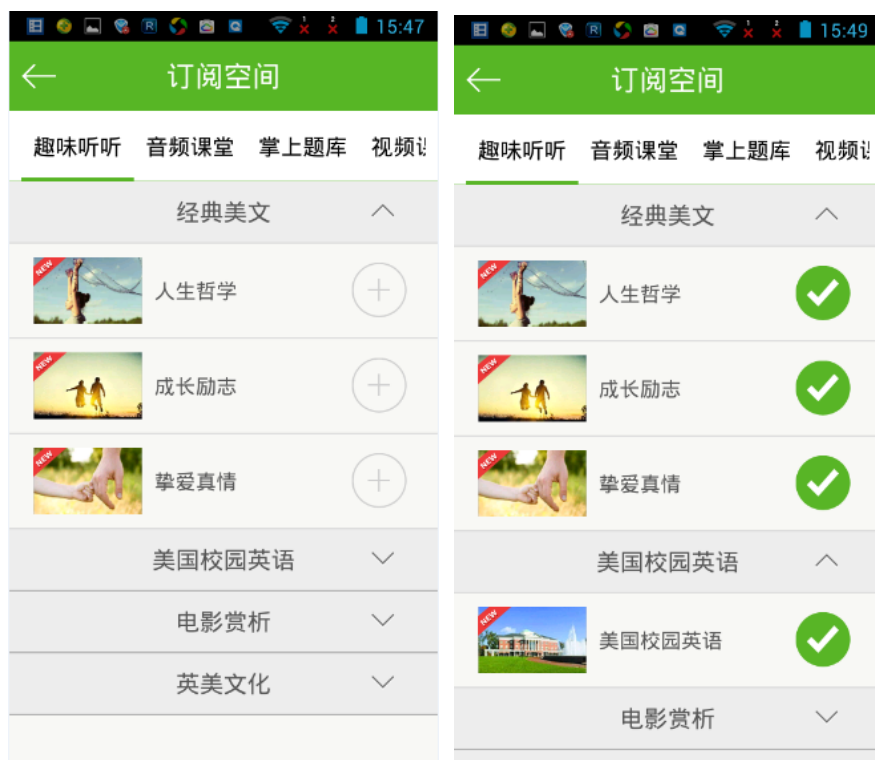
15:47

订阅空间

趣味听听 音频课堂 掌上题库 视频i

经典美文

NEW
人生哲学

NEW
成长励志

NEW
挚爱真情

美国校园英语

电影赏析

英美文化

15:49

订阅空间

趣味听听 音频课堂 掌上题库 视频i

经典美文

NEW
人生哲学

NEW
成长励志

NEW
挚爱真情

美国校园英语

NEW
美国校园英语

电影赏析